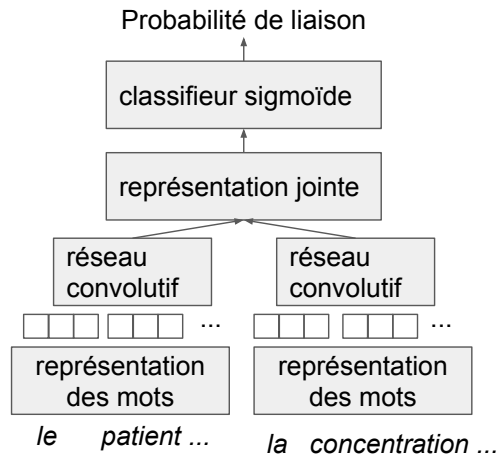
Probabilité de liaison

classifieur sigmoïde

représentation jointe

réseau convolutif

réseau convolutif

...

...

représentation des mots

représentation des mots

*le patient ...*

*la concentration ...*